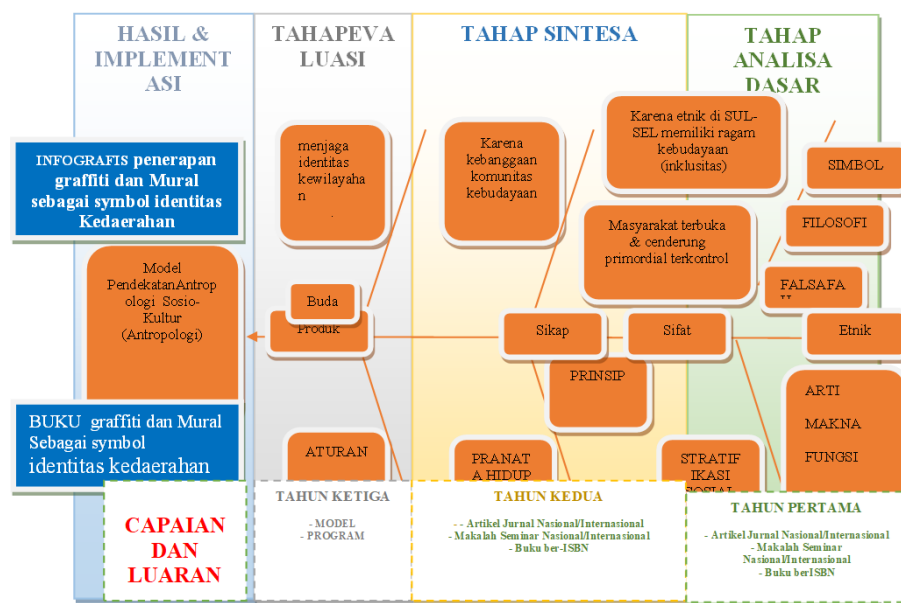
HASIL & IMPLEMENTASI

TAHAPEVALUASI

TAHAP SINTESA

TAHAP ANALISA DASAR

INFOGRAFIS penerapan graffiti dan Mural sebagai symbol identitas Kedaerahan

Model PendekatanAntropologi Sosio-Kultur (Antropologi)

BUKU graffiti dan Mural Sebagai symbol identitas kedaerahan

menjaga identitas kewilayahan

Buda

Produk

ATURAN

Karena kebanggaan komunitas kebudayaan

Karena etnik di SUL-SEL memiliki ragam kebudayaan (inklusitas)

Masyarakat terbuka & cenderung primordial terkontrol

Sikap

Sifat

PRINSIP

PRANATA HIDUP

STRATIFIKASI SOSIAL

SIMBOL

FILOSOFI

FALSAFAH

Etnik

ARTI

MAKNA

FUNGSI

CAPAIAN DAN LUARAN

TAHUN KETIGA

- MODEL
- PROGRAM

TAHUN KEDUA

- - Artikel Jurnal Nasional/Internasional
- Makalah Seminar Nasional/Internasional
- Buku ber-ISBN

TAHUN PERTAMA

- Artikel Jurnal Nasional/Internasional
- Makalah Seminar Nasional/Internasional
- Buku berISBN